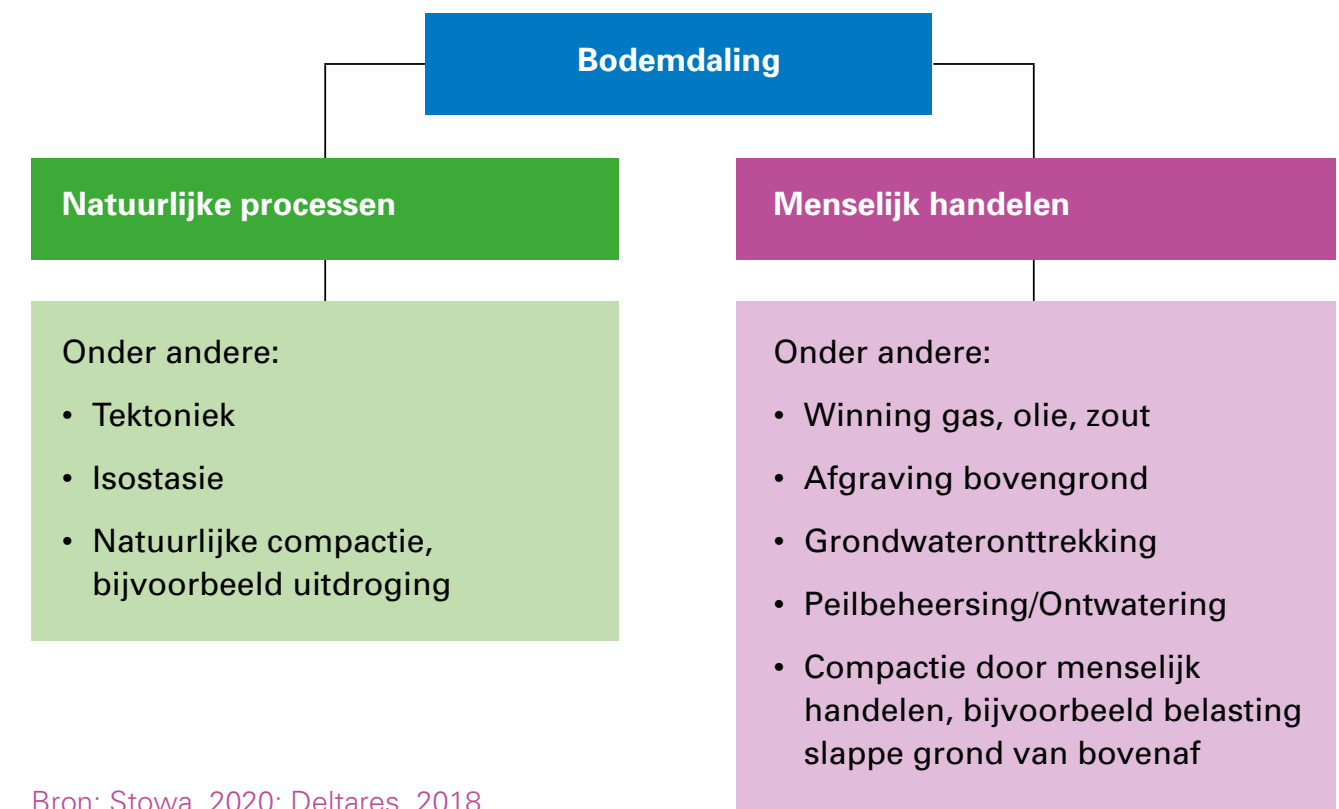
Bodemdaling

Natuurlijke processen

Onder andere:
• Tektoniek
• Isostasie
• Natuurlijke compactie, bijvoorbeeld uitdroging

Menselijk handelen

Onder andere:
• Winning gas, olie, zout
• Afgraving bovengrond
• Grondwateronttrekking
• Peilbeheersing/Ontwatering
• Compactie door menselijk handelen, bijvoorbeeld belasting slappe grond van bovenaf

Bron: Stowa, 2020; Deltares, 2018